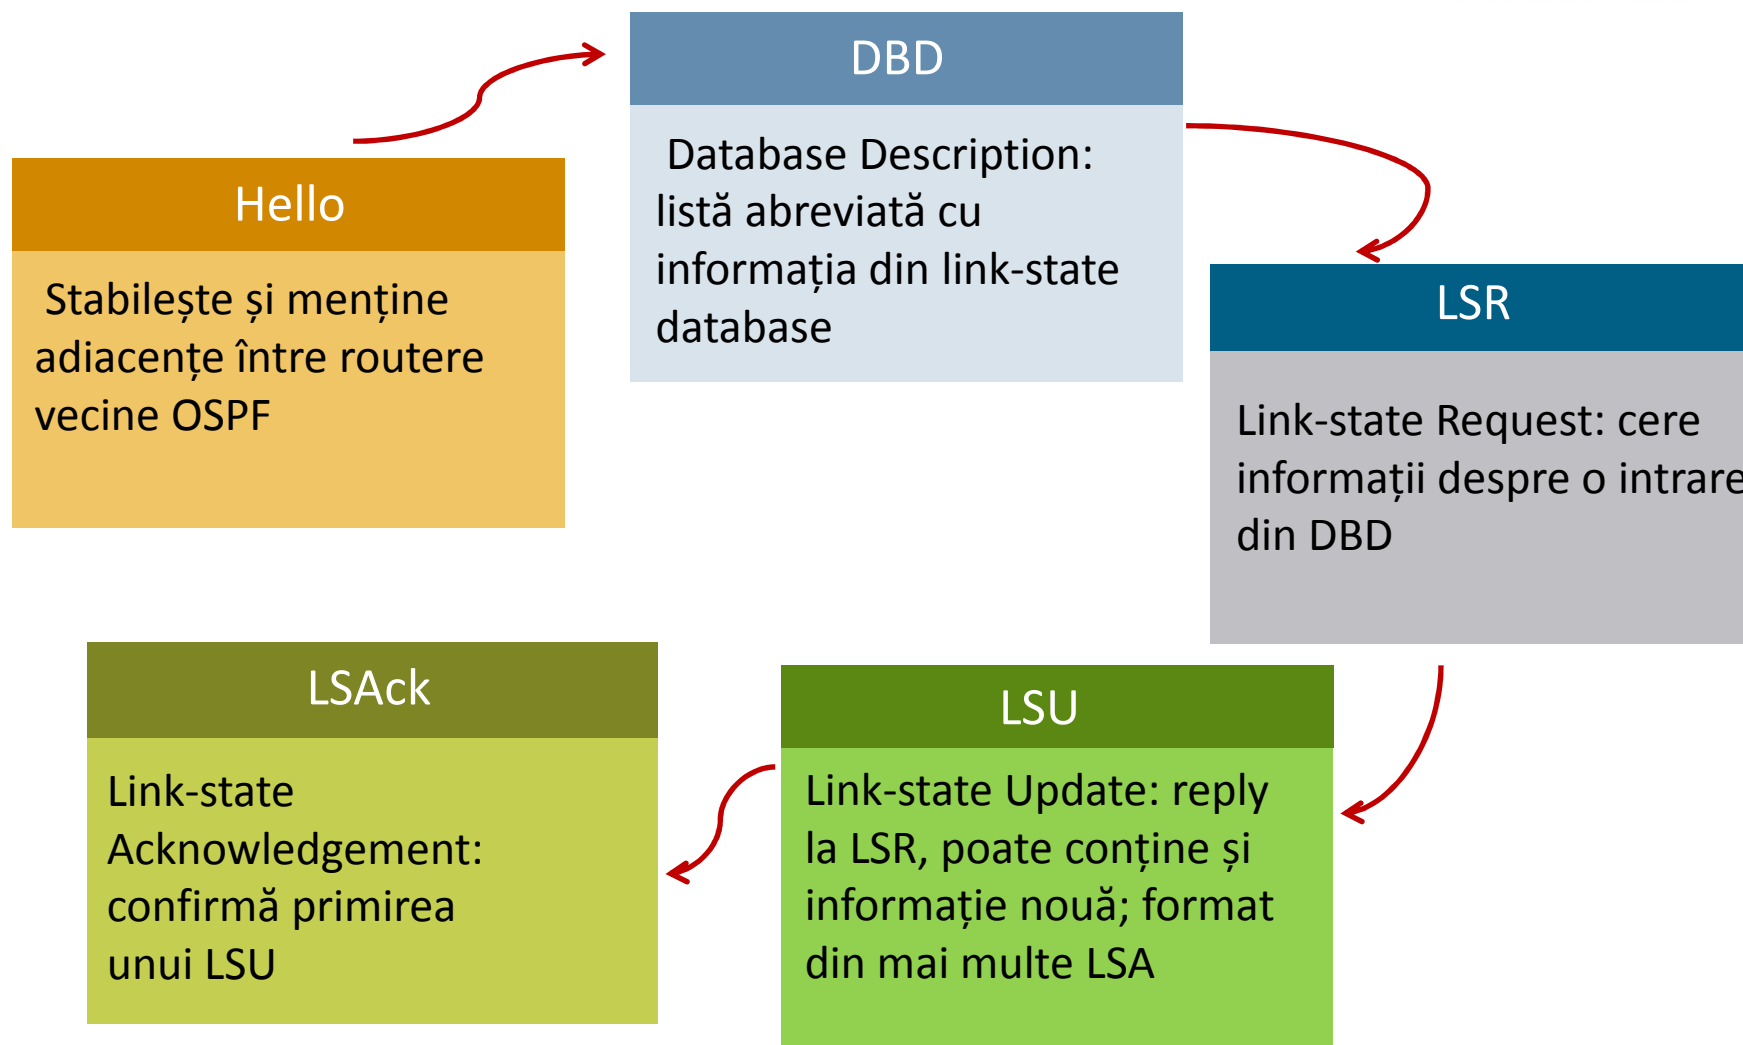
Hello

Stabilește și menține adiacențe între routere vecine OSPF

DBD

Database Description: listă abreviată cu informația din link-state database

LSR

Link-state Request: cere informații despre o intrare din DBD

LSU

Link-state Update: reply la LSR, poate conține și informație nouă; format din mai multe LSA

LSAck

Link-state Acknowledgement: confirmă primirea unui LSU